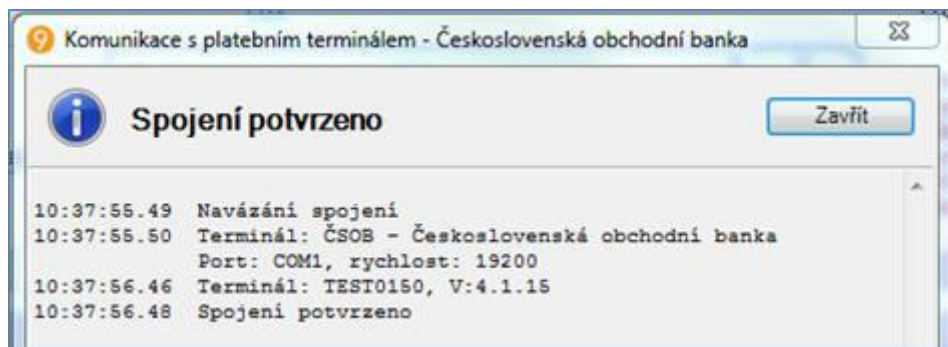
Komunikace s platebním terminálem - Československá obchodní banka

Spojení potvrzeno

Zavřít

10:37:55.49 Navázání spojení
10:37:55.50 Terminál: ČSOB - Československá obchodní banka
Port: COM1, rychlost: 19200
10:37:56.46 Terminál: TEST0150, V:4.1.15
10:37:56.48 Spojení potvrzeno